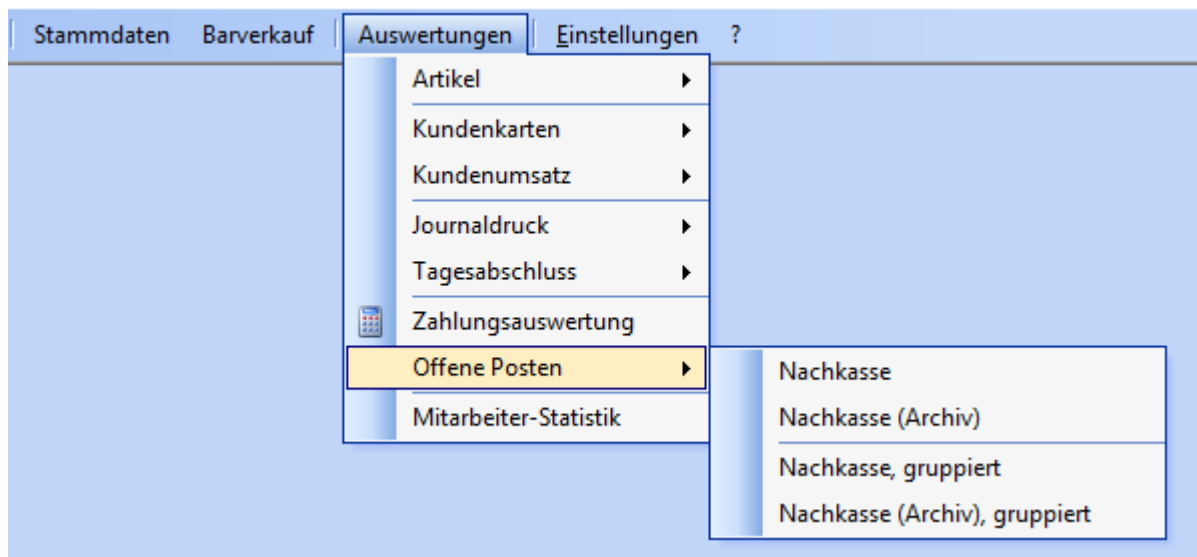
Stammdaten Barverkauf Auswertungen Einstellungen ?

Artikel
Kundenkarten
Kundenumsatz
Journaldruck
Tagesabschluss
Zahlungsauswertung
Offene Posten
Mitarbeiter-Statistik

Nachkasse
Nachkasse (Archiv)
Nachkasse, gruppiert
Nachkasse (Archiv), gruppiert